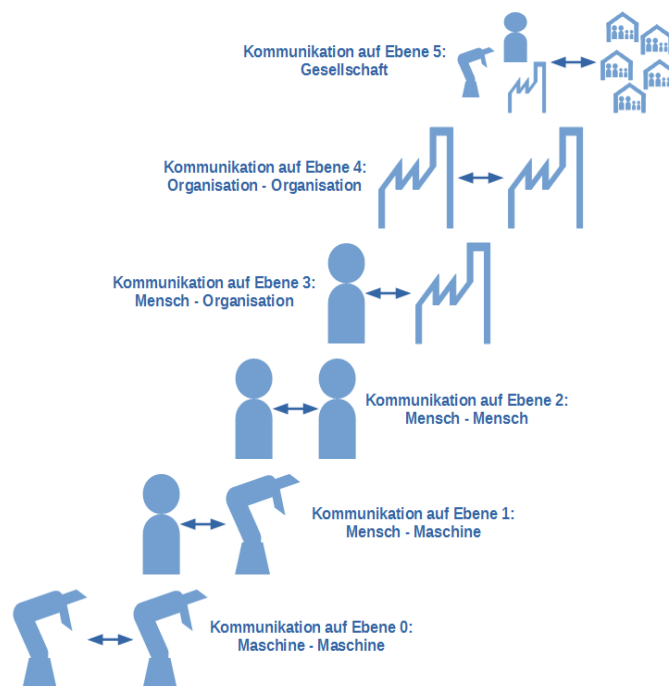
Kommunikation auf Ebene 5:
Gesellschaft

Kommunikation auf Ebene 4:
Organisation - Organisation

Kommunikation auf Ebene 3:
Mensch - Organisation

Kommunikation auf Ebene 2:
Mensch - Mensch

Kommunikation auf Ebene 1:
Mensch - Maschine

Kommunikation auf Ebene 0:
Maschine - Maschine